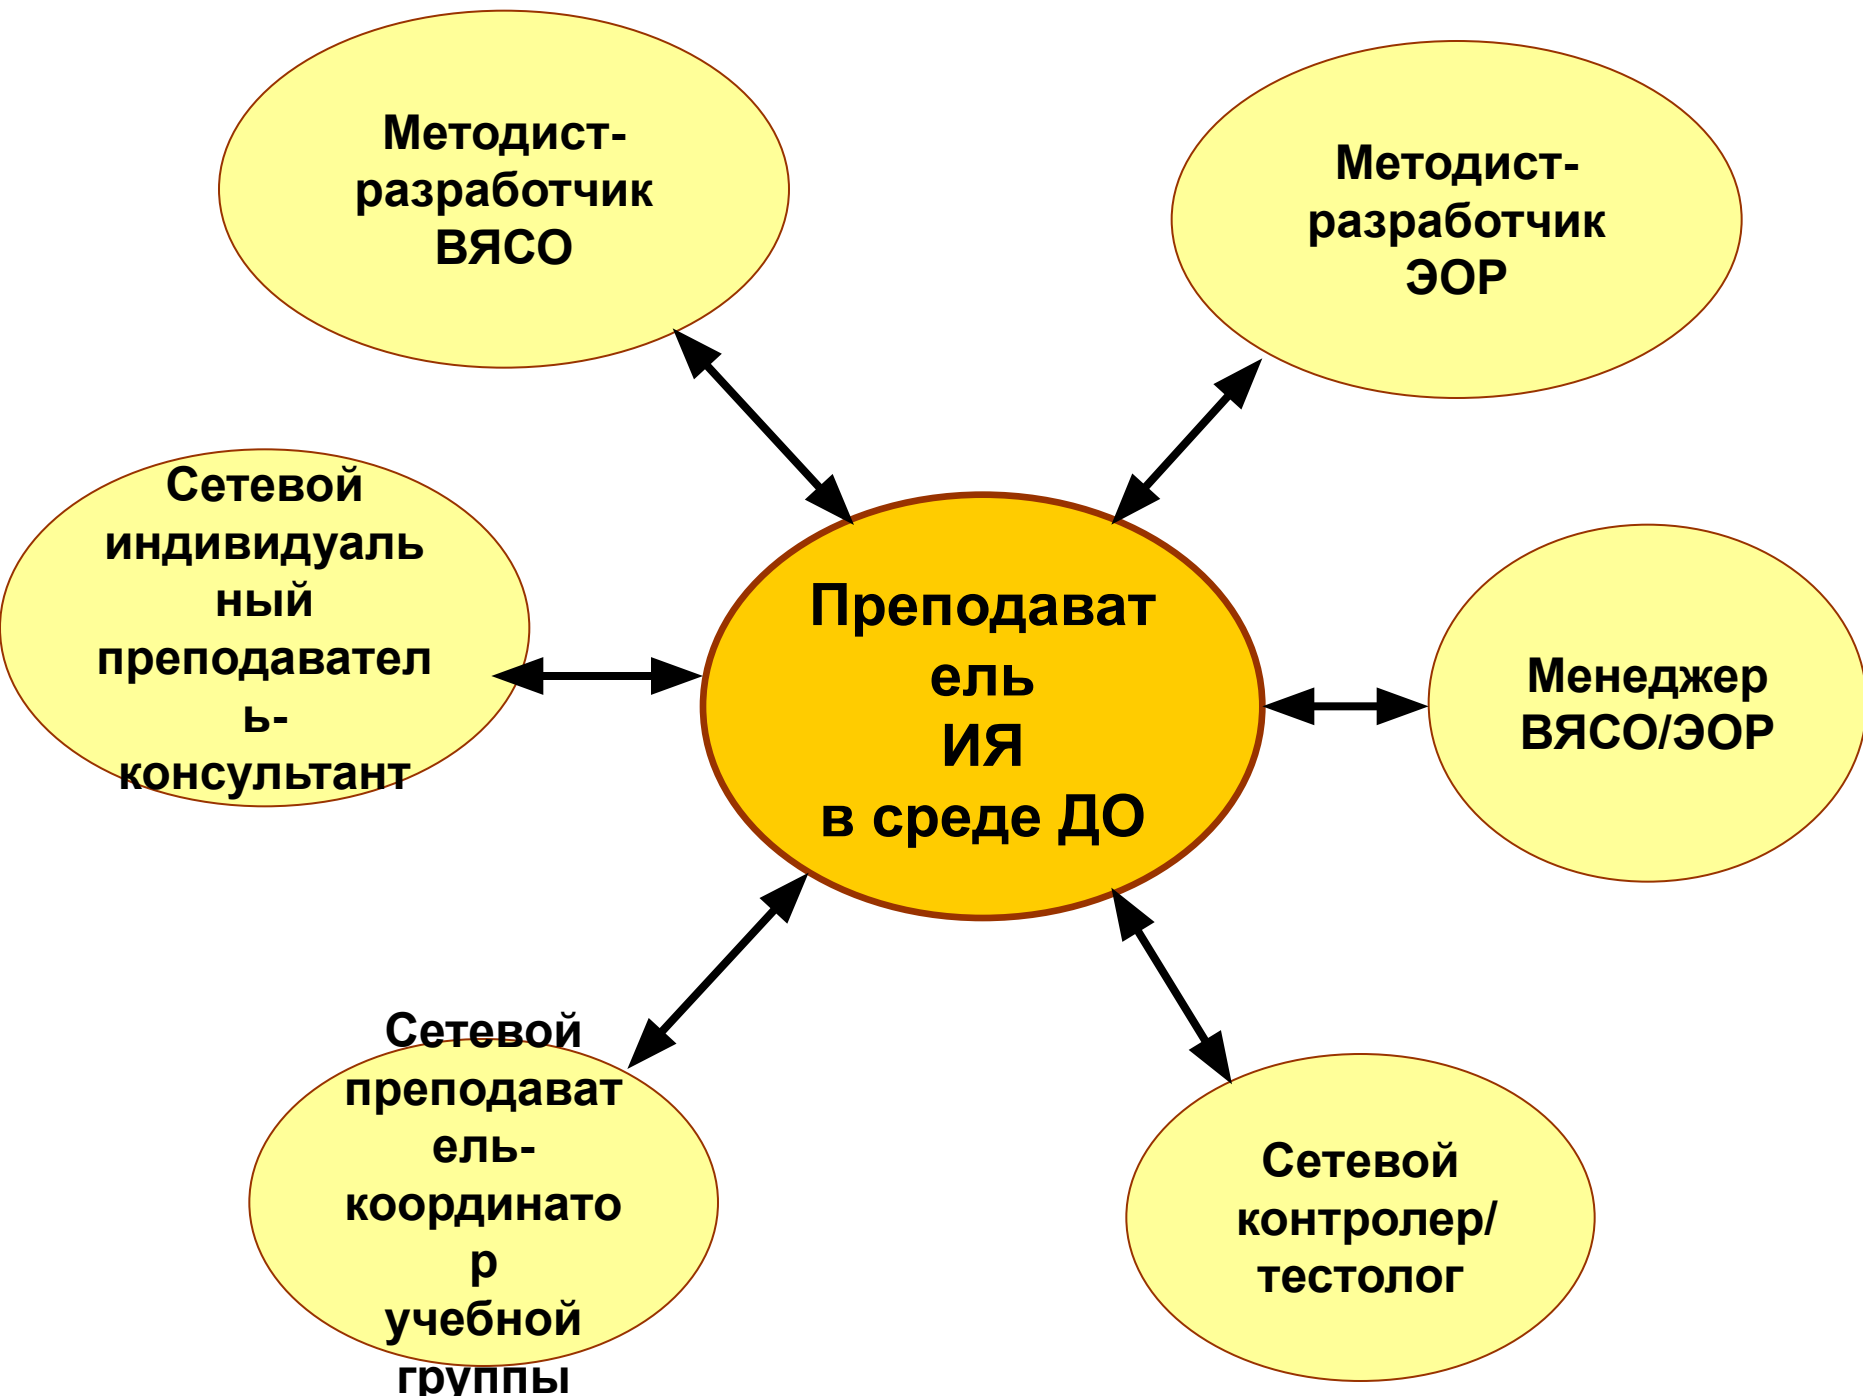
Методист-разработчик ВЯСО

Методист-разработчик ЭОР

Сетевой индивидуальный преподаватель-консультант

Преподаватель ИЯ в среде ДО

Менеджер ВЯСО/ЭОР

Сетевой преподаватель-координатор учебной группы

Сетевой контролер/ тестолог